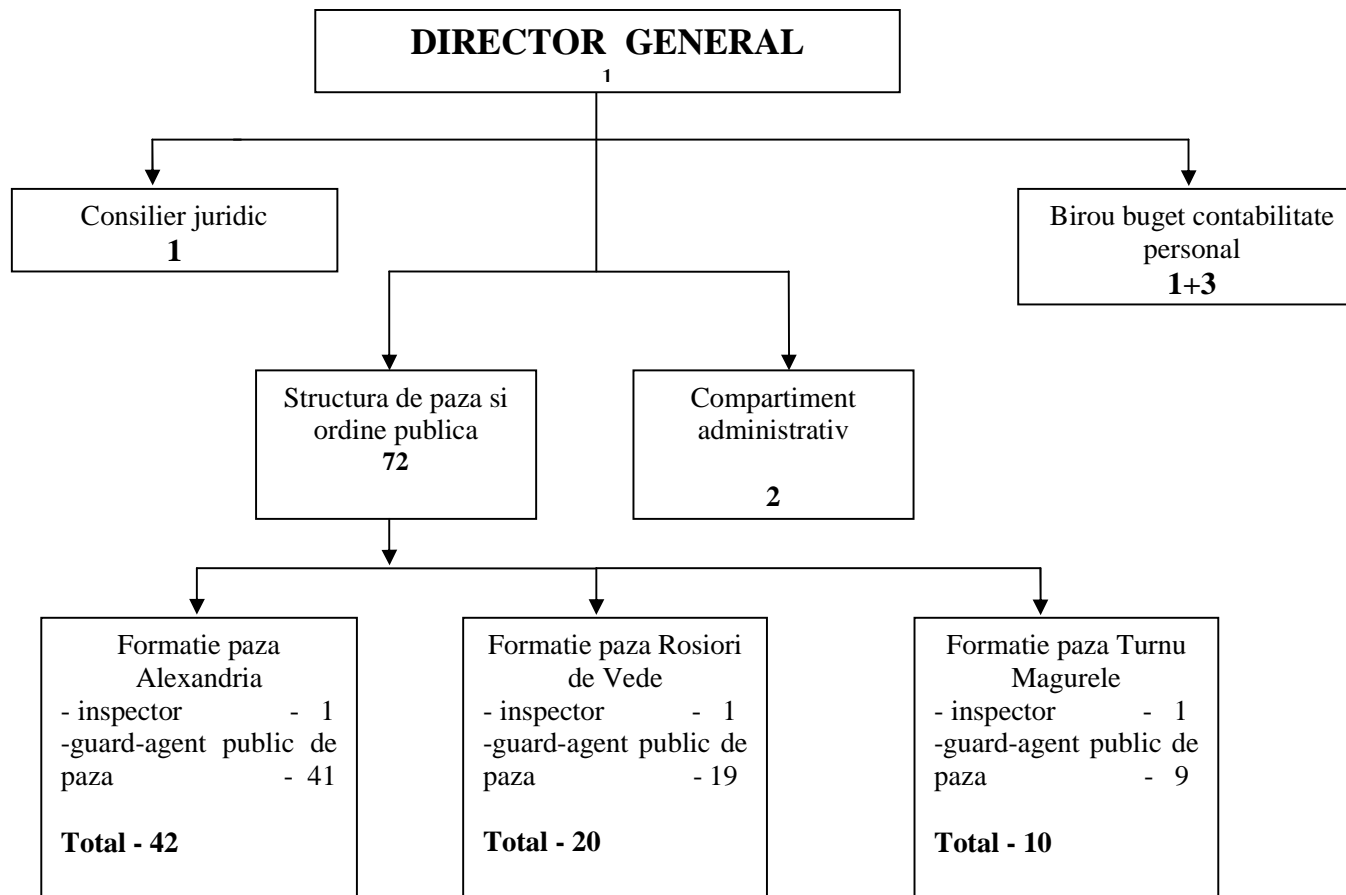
DIRECTOR GENERAL
1

Consilier juridic
1

Birou buget contabilitate personal
1+3

Structura de paza si ordine publica
72

Compartiment administrativ

2

Formatie paza Alexandria
- inspector - 1
-guard-agent public de paza - 41

Total - 42

Formatie paza Rosiori de Vede
- inspector - 1
-guard-agent public de paza - 19

Total - 20

Formatie paza Turnu Magurele
- inspector - 1
-guard-agent public de paza - 9

Total - 10